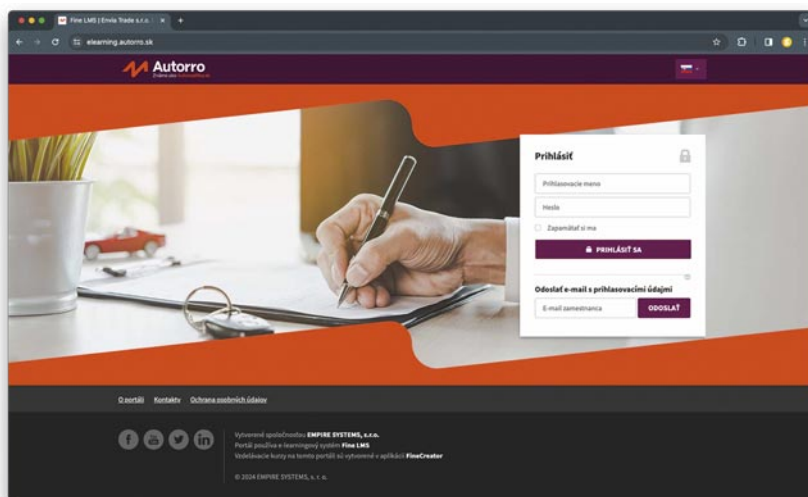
Fine LMS | Envia Trade s.r.o.

elearning.autorro.sk

Autorro

Prihlásiť

Prihlasovacie meno

Heslo

Zapamätať si ma

PRIHLÁSIŤ SA

Odoslať e-mail s prihlasovacími údajmi

E-mail zamestnanca

ODOSLAŤ

O portáli Kontakty Ochrana osobných údajov

Vytvorené spoločnosťou EMPIRE SYSTEMS, s.r.o.
Portál používa e-learningový systém Fine LMS
Vzdelávacie kurzy na tomto portáli sú vytvorené v aplikácii FineCreator

© 2024 EMPIRE SYSTEMS, s. r. o.